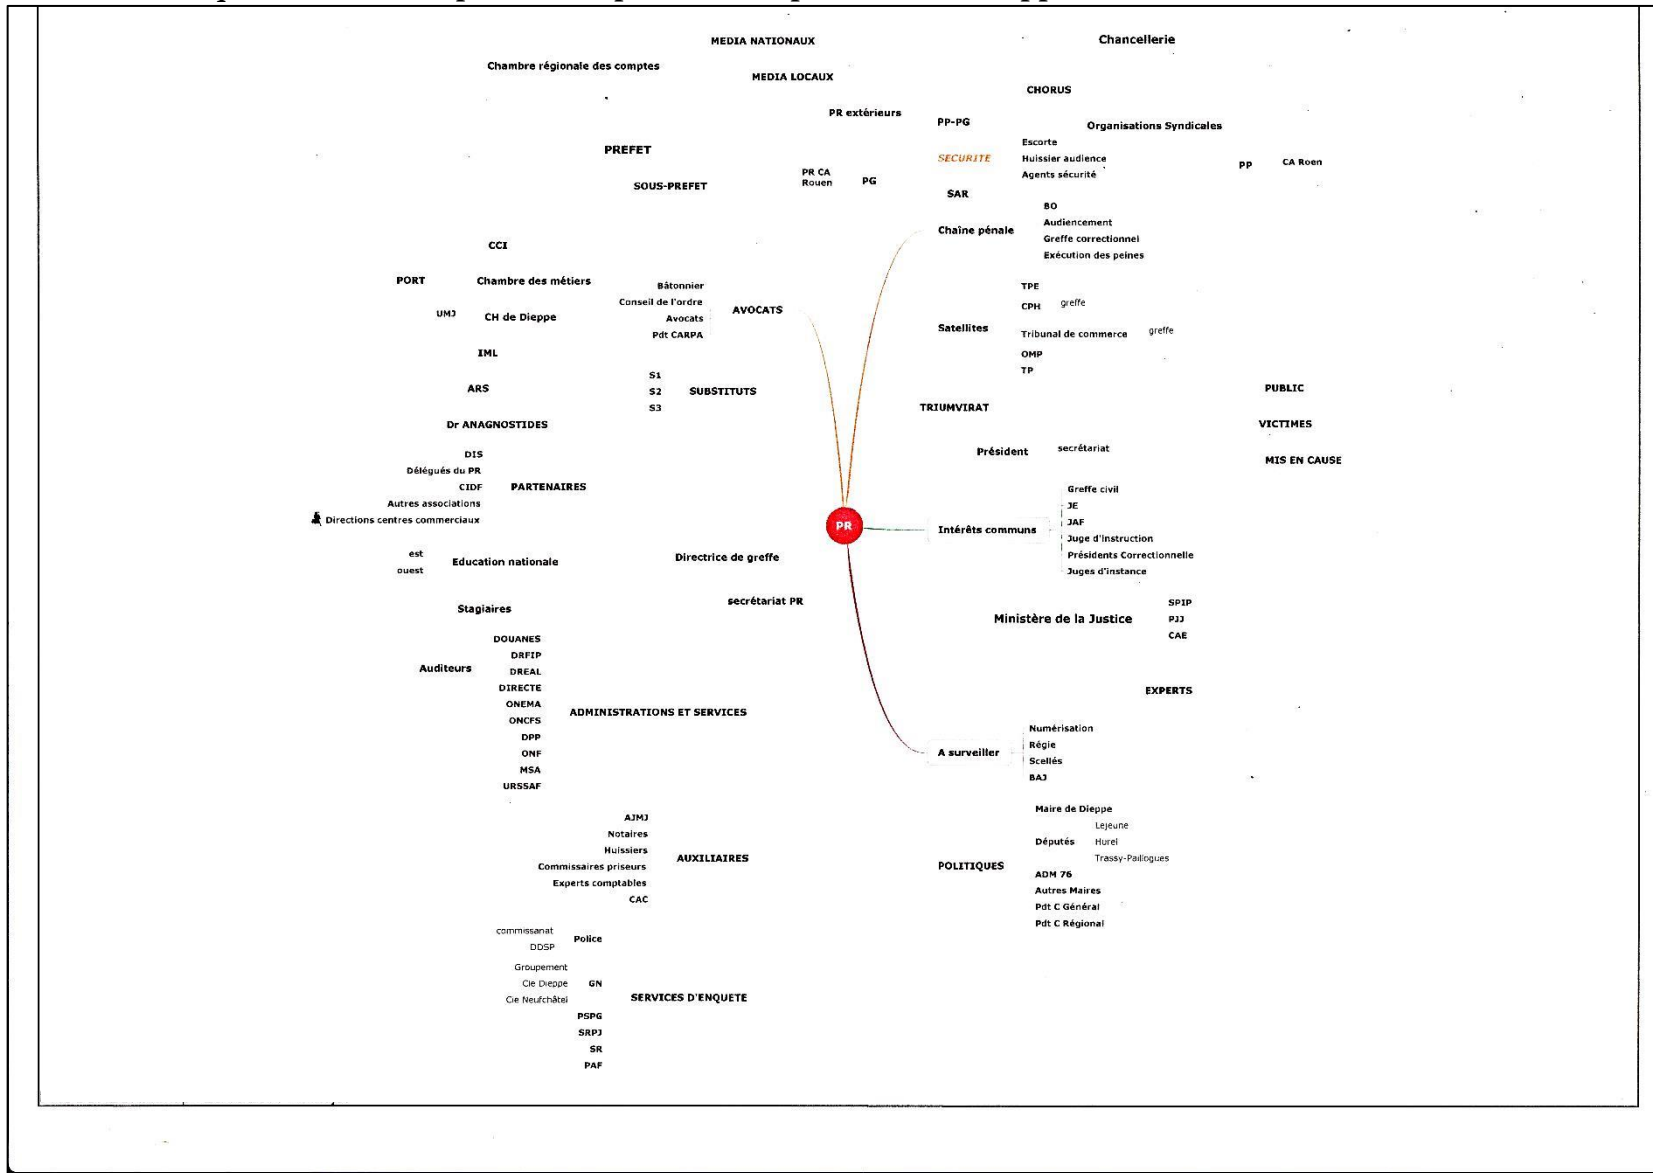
MEDIA NATIONAUX

Chambre régionale des comptes

MEDIA LOCAUX

Chancellerie

CHORUS

PR extérieurs

PP-PG

Organisations Syndicales

PREFET

SECURITE

Escorte
Huissier audience
Agents sécurité

PP

CA Roen

SOUS-PREFET

PR CA Rouen

PG

SAR

Chaîne pénale

BO
Audiencement
Greffe correctionnel
Exécution des peines

CCI

PORT

Chambre des métiers

UMJ

CH de Dieppe

IML

ARS

Dr ANAGNOSTIDES

Bâtonnier
Conseil de l'ordre
Avocats
Pdt CARPA

AVOCATS

S1
S2
S3

SUBSTITUTS

Satellites

TPE
CPH greffe
Tribunal de commerce greffe
OMP
TP

TRIUMVIRAT

PUBLIC

VICTIMES

MIS EN CAUSE

Président secrétariat

DIS
Délégués du PR
CIDF
Autres associations
Directions centres commerciaux

PARTENAIRES

PR

Intérêts communs

Greffe civil
JE
JAF
Juge d'Instruction
Présidents Correctionnelle
Juges d'instance

est
ouest

Education nationale

Directrice de greffe

secrétariat PR

Stagiaires

Ministère de la Justice

SPIP
PJJ
CAE

Auditeurs

DOUANES
DRFIP
DREAL
DIRECTE
ONEMA
ONCFS
DPP
ONF
MSA
URSSAF

ADMINISTRATIONS ET SERVICES

EXPERTS

A surveiller

Numérisation
Régie
Scellés
BAJ

AJMJ
Notaires
Huissiers
Commissaires priseurs
Experts comptables
CAC

AUXILIAIRES

POLITIQUES

Maire de Dieppe
Députés Lejeune
Hurel
Trassy-Paillogues
ADM 76
Autres Maires
Pdt C Général
Pdt C Régional

commissariat
DDSP

Police

Groupement
Cie Dieppe
Cie Neufchâtel

GN

SERVICES D'ENQUETE

PSPG
SRPJ
SR
PAF